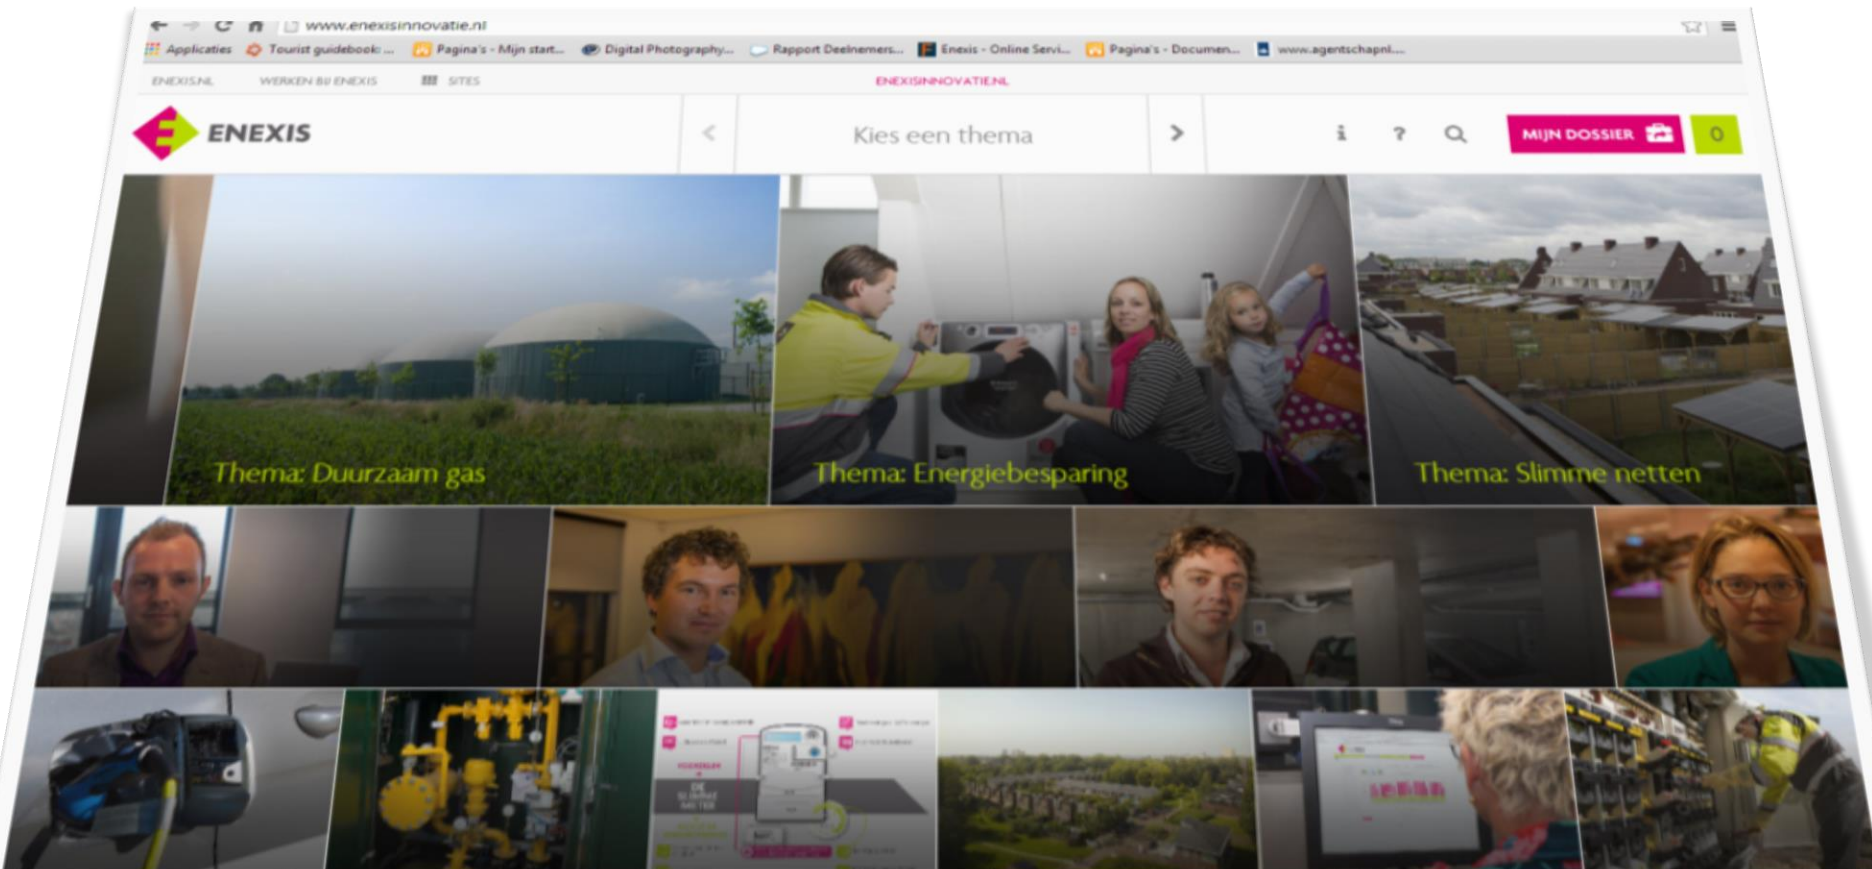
www.enexisinnovatie.nl

Applicaties Tourist guidebook: ... Pagina's - Mijn start... Digital Photography... Rapport Deelnemers... Enexis - Online Servi... Pagina's - Documen... www.agentschapnl....

ENEXIS.NL WERKEN BIJ ENEXIS SITES ENEXISINNOVATIE.NL

ENEXIS

Kies een thema

MIJN DOSSIER 0

Thema: Duurzaam gas

Thema: Energiebesparing

Thema: Slimme netten